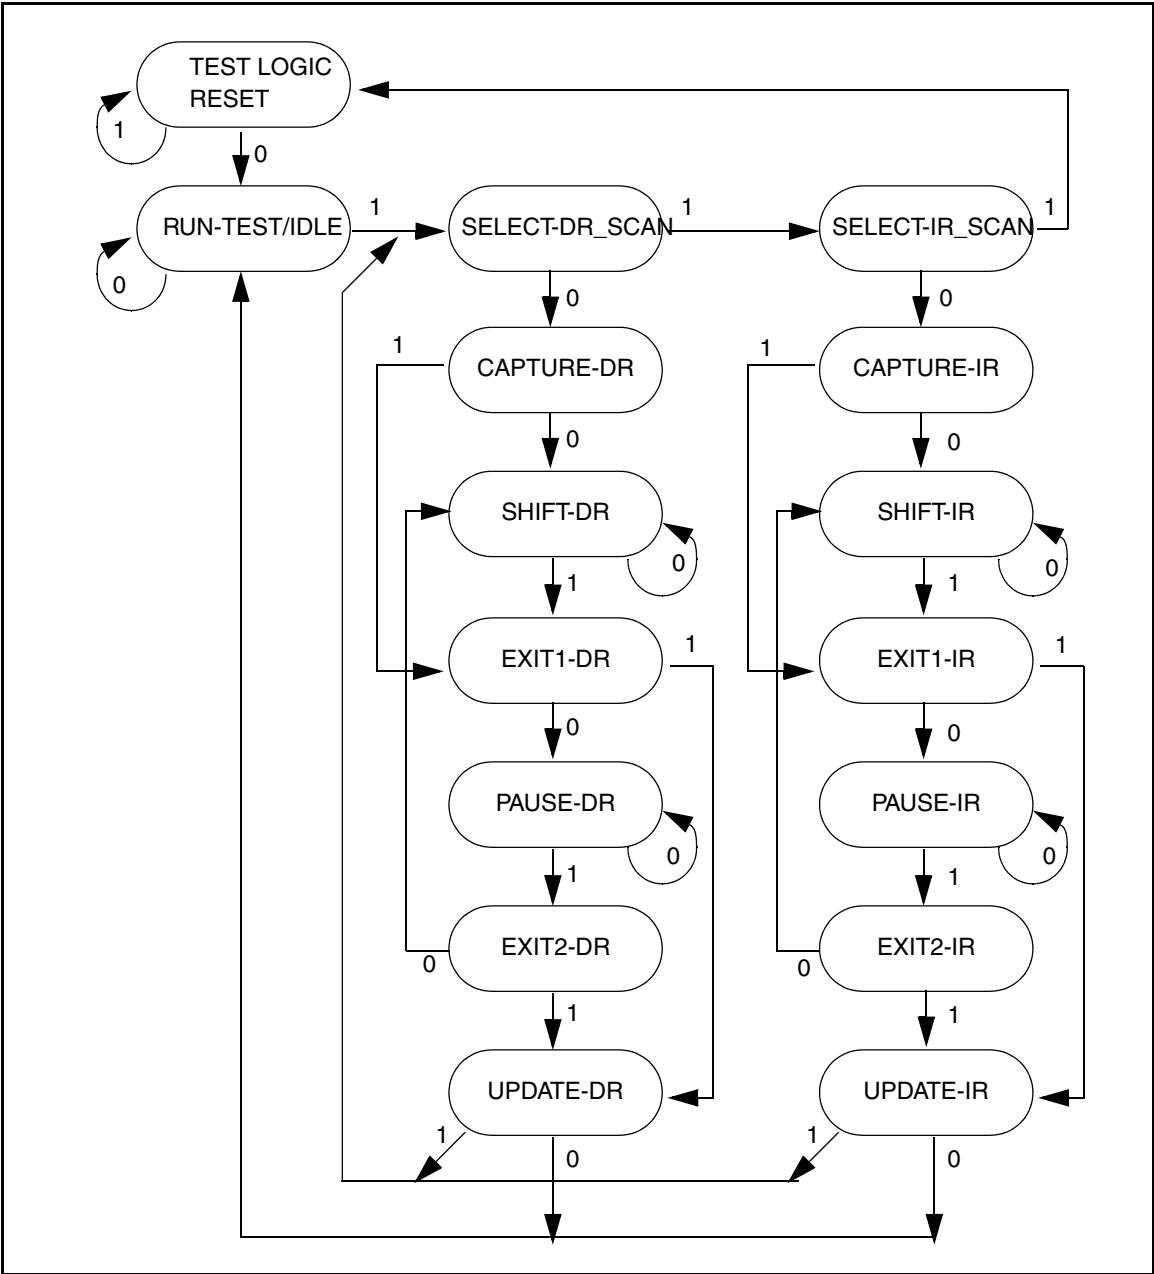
TEST LOGIC RESET

1

0

RUN-TEST/IDLE

0

1

SELECT-DR_SCAN

1

SELECT-IR_SCAN

1

0

0

1

CAPTURE-DR

1

CAPTURE-IR

0

0

SHIFT-DR

SHIFT-IR

0

0

1

1

EXIT1-DR

1

EXIT1-IR

1

0

0

PAUSE-DR

PAUSE-IR

0

0

1

1

EXIT2-DR

EXIT2-IR

0

0

1

1

UPDATE-DR

UPDATE-IR

1

0

1

0